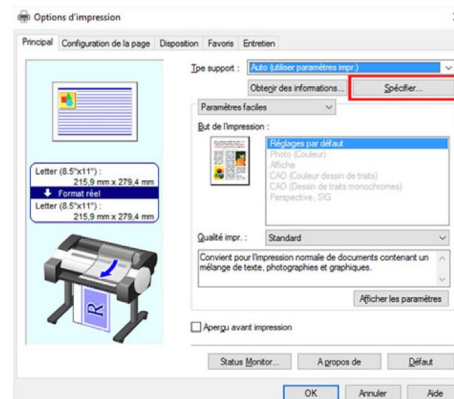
Options d'impression

Principal | Configuration de la page | Disposition | Favoris | Entretien

Type support : Auto (utiliser paramètres impr.)

Obtenir des informations... | Spécifier...

Paramètres faciles

But de l'impression :

Réglages par défaut
Photo (Couleur)
Affiche
CAO (Couleur dessin de traits)
CAO (Dessin de traits monochromes)
Perspective, SIG

Letter (8.5"x11") :
215,9 mm x 279,4 mm
Format réel
Letter (8.5"x11") :
215,9 mm x 279,4 mm

Qualité impr. : Standard

Convient pour l'impression normale de documents contenant un mélange de texte, photographies et graphiques.

Afficher les paramètres

Aperçu avant impression

Status Monitor... | A propos de | Défaut

OK | Annuler | Aide